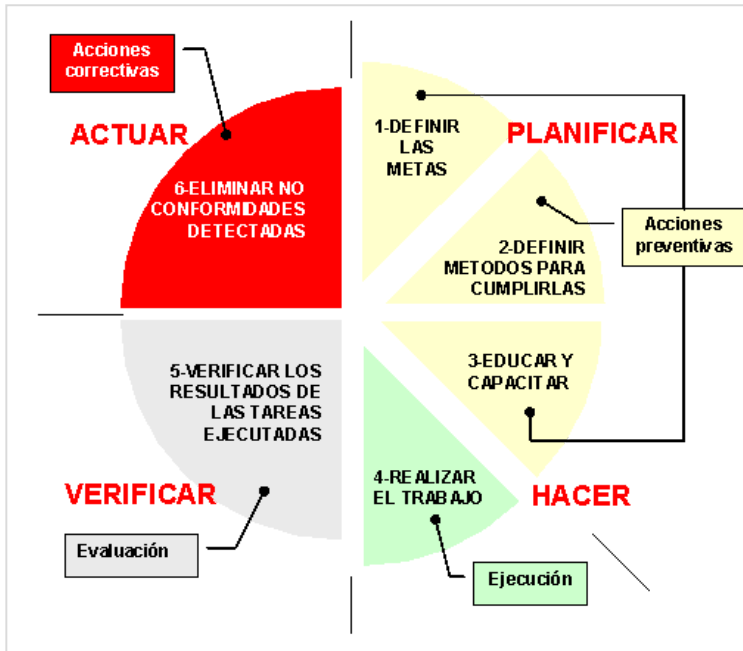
Acciones correctivas

ACTUAR

6-ELIMINAR NO CONFORMIDADES DETECTADAS

1-DEFINIR LAS METAS

PLANIFICAR

Acciones preventivas

2-DEFINIR METODOS PARA CUMPLIRLAS

5-VERIFICAR LOS RESULTADOS DE LAS TAREAS EJECUTADAS

3-EDUCAR Y CAPACITAR

VERIFICAR

4-REALIZAR EL TRABAJO

HACER

Evaluación

Ejecución